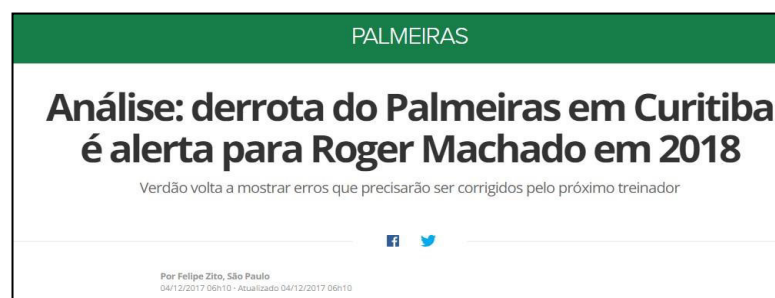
PALMEIRAS

Análise: derrota do Palmeiras em Curitiba é alerta para Roger Machado em 2018

Verdão volta a mostrar erros que precisarão ser corrigidos pelo próximo treinador

Por Felipe Zito, São Paulo
04/12/2017 06h10 · Atualizado 04/12/2017 06h10